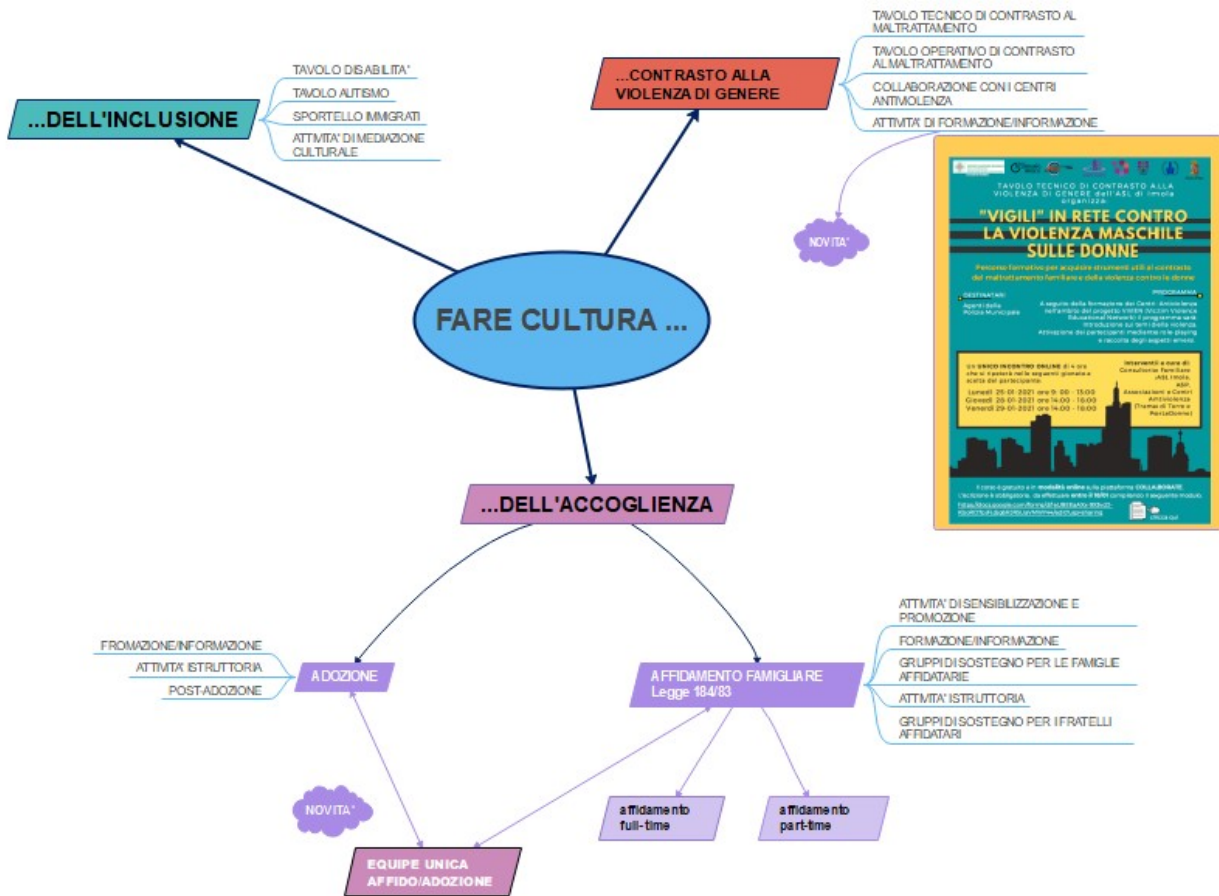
...DELL'INCLUSIONE

TAVOLO DISABILITA'
TAVOLO AUTISMO
SPORTELLO IMMIGRATI
ATTIVITA' DI MEDIAZIONE CULTURALE

...CONTRASTO ALLA VIOLENZA DI GENERE

TAVOLO TECNICO DI CONTRASTO AL MALTRATTAMENTO
TAVOLO OPERATIVO DI CONTRASTO AL MALTRATTAMENTO
COLLABORAZIONE CON I CENTRI ANTIVIOLENZA
ATTIVITA' DI FORMAZIONE/INFORMAZIONE

NOVITA'

TAVOLO TECNICO DI CONTRASTO ALLA VIOLENZA DI GENERE dell'ASL di Imola organizza:

"VIGILI" IN RETE CONTRO LA VIOLENZA MASCHILE SULLE DONNE

Percorso formativo per acquisire strumenti utili al contrasto del maltrattamento familiare e della violenza contro le donne

DESTINATARI
Agenti della Polizia Municipale

PROGRAMMA
A seguito della formazione dei Centri Antiviolenza nell'ambito del progetto VIVIEN (Victim Violence Educational Network) il programma sarà: introduzione sui temi della violenza. Attivazione dei partecipanti mediante role playing e raccolta degli aspetti emersi.

Un UNICO INCONTRO ONLINE di 4 ore che si ripeterà nelle seguenti giornate a scelta del partecipante:
Lunedì 25-01-2021 ore 9:00 - 13:00
Giovedì 28-01-2021 ore 14:00 - 18:00
Venerdì 29-01-2021 ore 14:00 - 18:00

Interventi a cura di: Consultorio Familiare (ASL Imola), ASP, Associazioni e Centri Antiviolenza (Trama di Terre e PerLeDonne)

Il corso è gratuito e in modalità online sulla piattaforma COLLABORATE. L'iscrizione è obbligatoria, da effettuare entro il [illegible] compilando il seguente modulo:
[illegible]

FARE CULTURA ...

...DELL'ACCOGLIENZA

FROMAZIONE/INFORMAZIONE
ATTIVITA' ISTRUTTORIA
POST-ADOZIONE

ADOZIONE

AFFIDAMENTO FAMIGLIARE
Legge 184/83

ATTIVITA' DI SENSIBILIZZAZIONE E PROMOZIONE
FORMAZIONE/INFORMAZIONE
GRUPPI DI SOSTEGNO PER LE FAMIGLIE AFFIDATARIE
ATTIVITA' ISTRUTTORIA
GRUPPI DI SOSTEGNO PER I FRATELLI AFFIDATARI

NOVITA'

affidamento full-time

affidamento part-time

EQUIPE UNICA AFFIDO/ADOZIONE